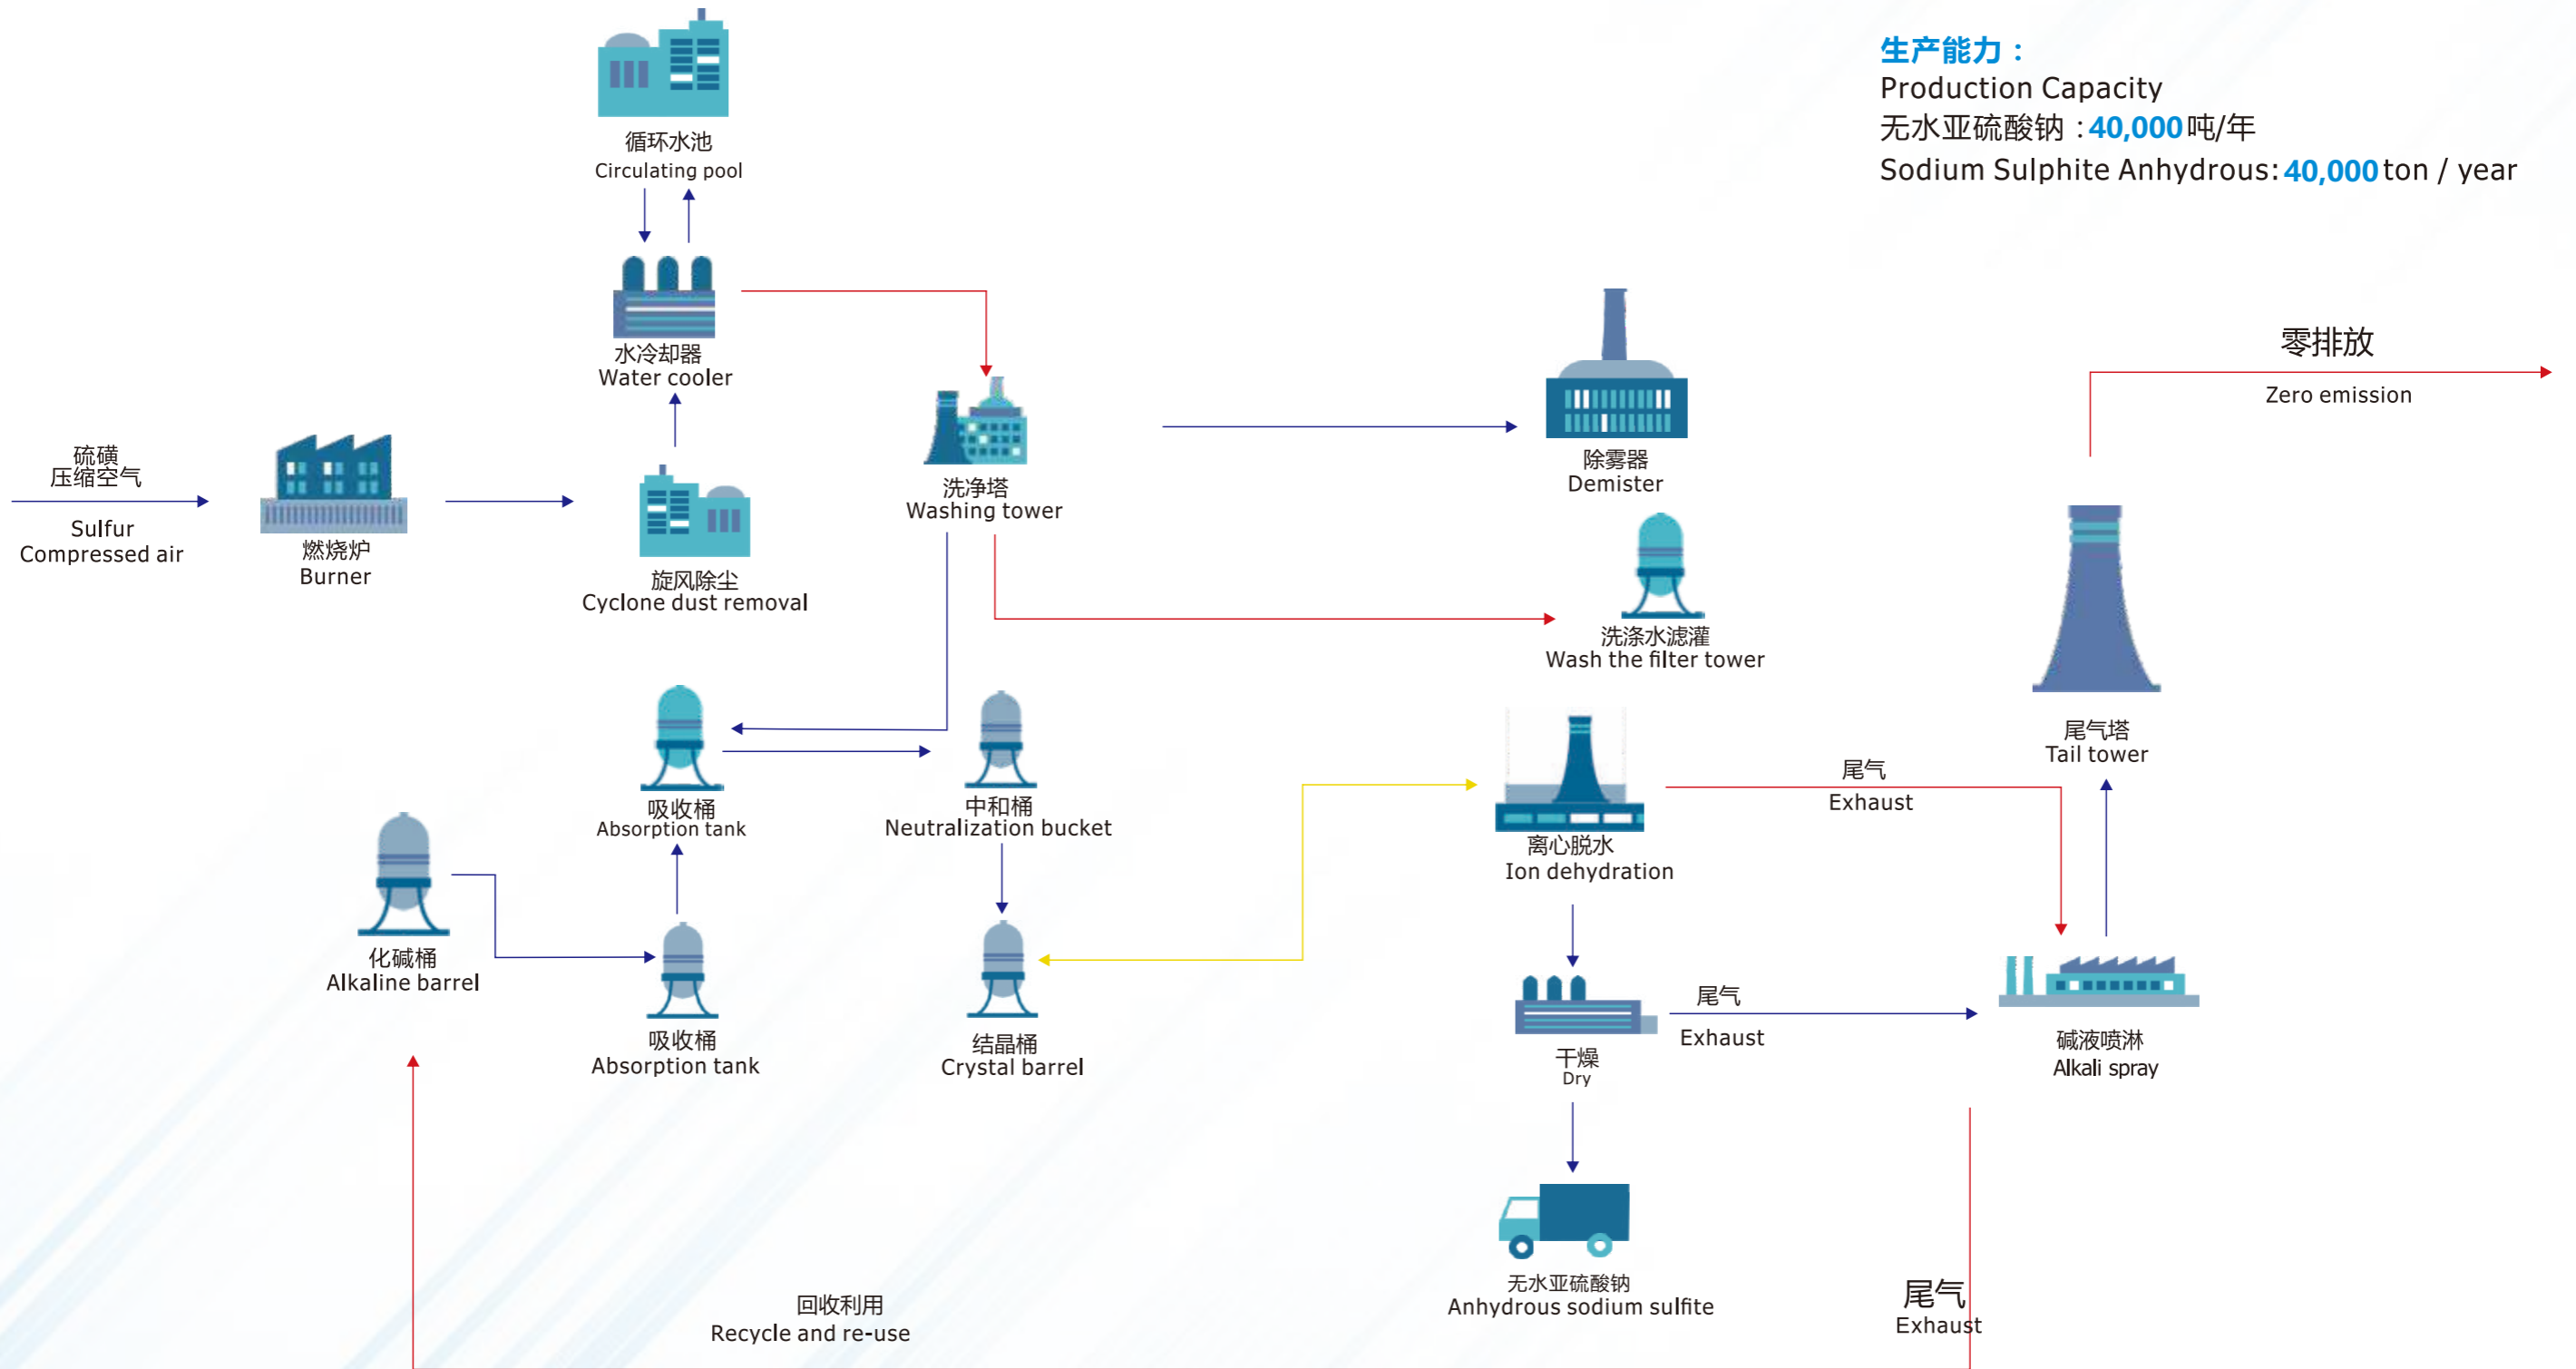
生产能力：
Production Capacity
无水亚硫酸钠：40,000吨/年
Sodium Sulphite Anhydrous: 40,000 ton / year

循环水池
Circulating pool

水冷却器
Water cooler

硫磺
压缩空气
Sulfur
Compressed air

燃烧炉
Burner

旋风除尘
Cyclone dust removal

洗净塔
Washing tower

除雾器
Demister

零排放
Zero emission

洗涤水滤灌
Wash the filter tower

尾气塔
Tail tower

吸收桶
Absorption tank

中和桶
Neutralization bucket

离心脱水
Ion dehydration

尾气
Exhaust

化碱桶
Alkaline barrel

吸收桶
Absorption tank

结晶桶
Crystal barrel

干燥
Dry

尾气
Exhaust

碱液喷淋
Alkali spray

无水亚硫酸钠
Anhydrous sodium sulfite

回收利用
Recycle and re-use

尾气
Exhaust